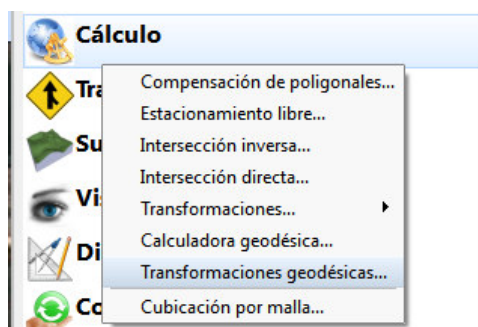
Cálculo
Tra
Su
Vi
Di
Co
Compensación de poligonales...
Estacionamiento libre...
Intersección inversa...
Intersección directa...
Transformaciones...
Calculadora geodésica...
Transformaciones geodésicas...
Cubicación por malla...